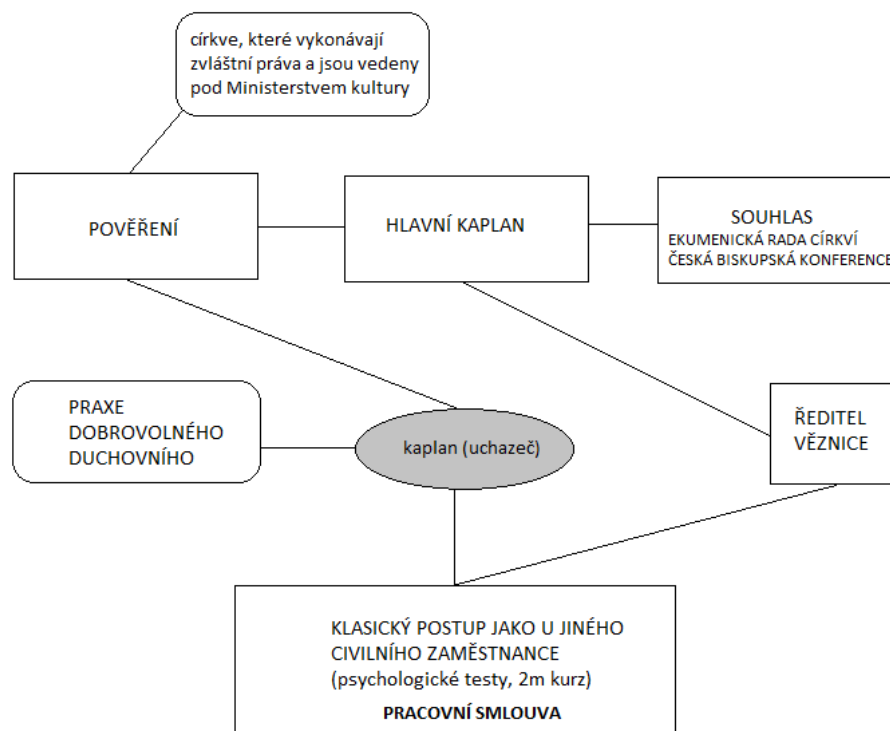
církve, které vykonávají zvláštní práva a jsou vedeny pod Ministerstvem kultury

POVĚŘENÍ

HLAVNÍ KAPLAN

SOUHLAS
EKUMENICKÁ RADA CÍRKVÍ
ČESKÁ BISKUPSKÁ KONFERENCE

PRAXE DOBROVOLNÉHO DUCHOVNÍHO

kaplan (uchazeč)

ŘEDITEL VĚZNICE

KLASICKÝ POSTUP JAKO U JINÉHO CIVILNÍHO ZAMĚSTNANCE
(psychologické testy, 2m kurz)
PRACOVNÍ SMLOUVA